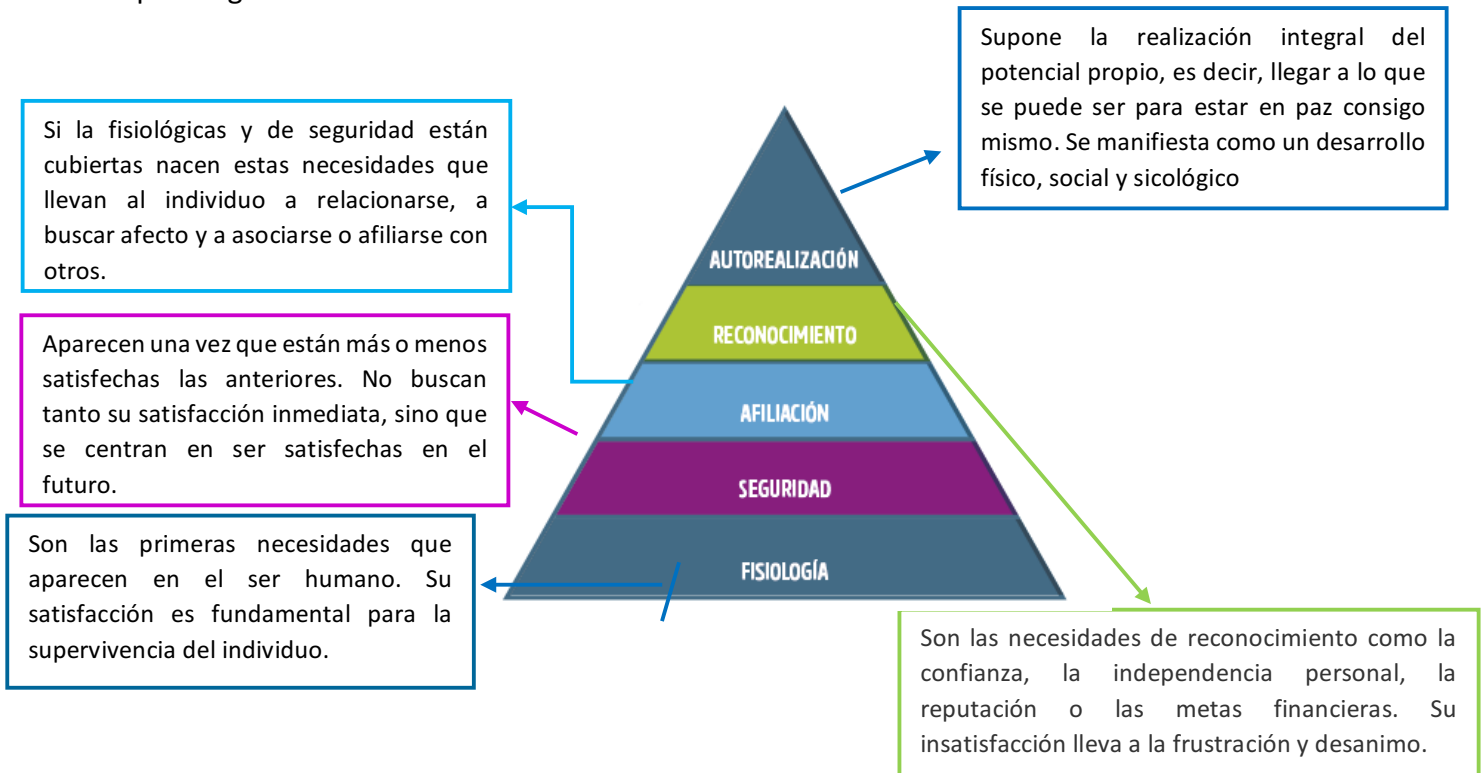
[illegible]

Supone la realización integral del potencial propio, es decir, llegar a lo que se puede ser para estar en paz consigo mismo. Se manifiesta como un desarrollo físico, social y sicológico

Si la fisiológicas y de seguridad están cubiertas nacen estas necesidades que llevan al individuo a relacionarse, a buscar afecto y a asociarse o afiliarse con otros.

Aparecen una vez que están más o menos satisfechas las anteriores. No buscan tanto su satisfacción inmediata, sino que se centran en ser satisfechas en el futuro.

Son las primeras necesidades que aparecen en el ser humano. Su satisfacción es fundamental para la supervivencia del individuo.

AUTOREALIZACIÓN

RECONOCIMIENTO

AFILIACIÓN

SEGURIDAD

FISIOLOGÍA

Son las necesidades de reconocimiento como la confianza, la independencia personal, la reputación o las metas financieras. Su insatisfacción lleva a la frustración y desanimo.